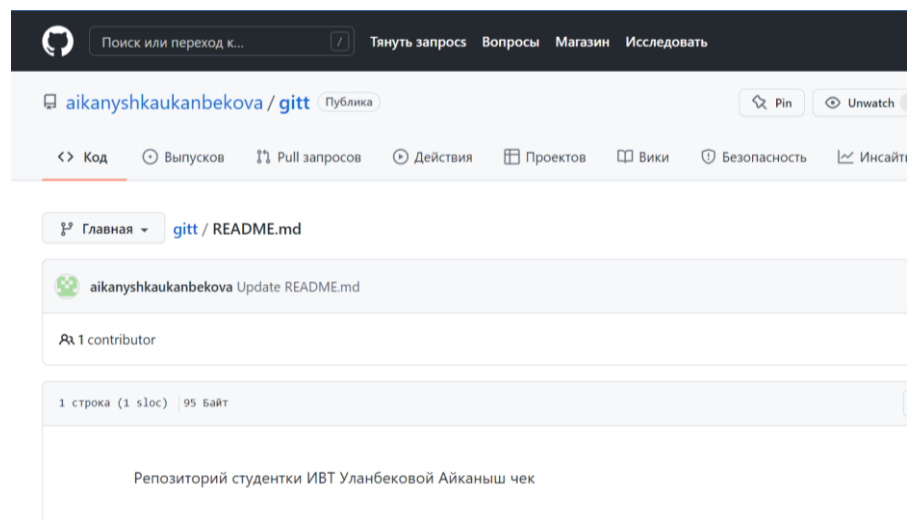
Поиск или переход к...

/

Тянуть запрос Вопросы Магазин Исследовать

aikanyshkaukanbekova / gitt Публика

Pin

Unwatch

Код Выпусков Pull запросов Действия Проектов Вики Безопасность Инсайт

Главная

gitt / README.md

aikanyshkaukanbekova Update README.md

1 contributor

1 строка (1 sloc) 95 Байт

Репозиторий студентки ИВТ Уланбековой Айканыш чек